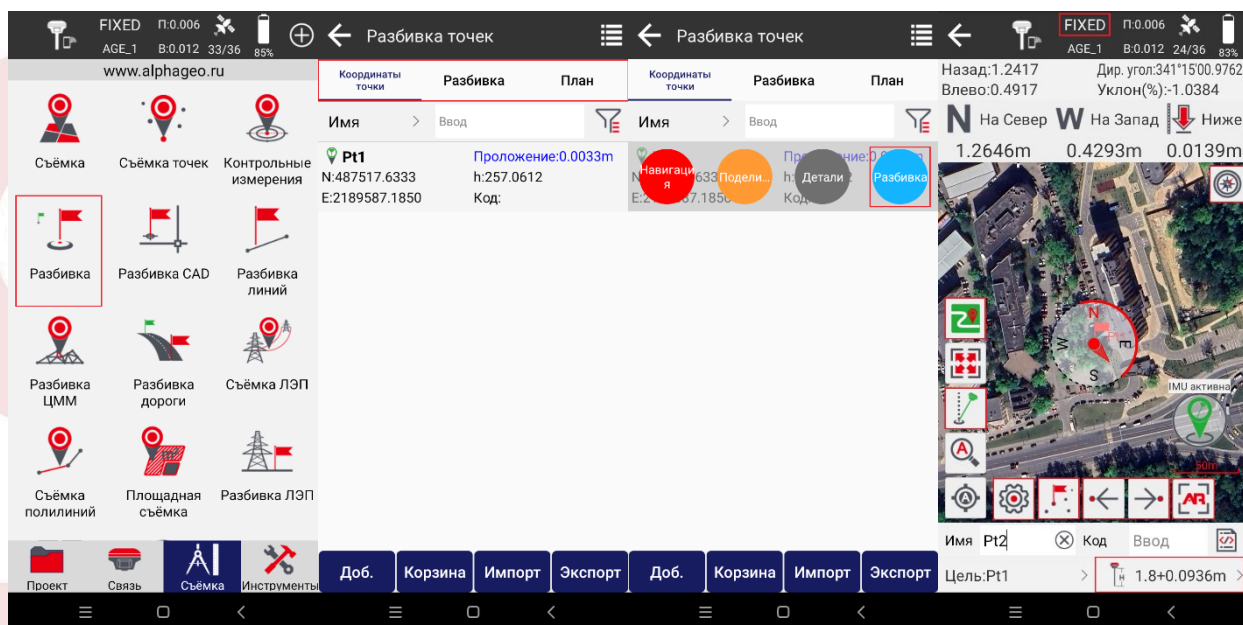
FIXED П:0.006
AGE_1 В:0.012 33/36 85%

www.alphageo.ru

Съёмка
Съёмка точек
Контрольные измерения
Разбивка
Разбивка CAD
Разбивка линий
Разбивка ЦММ
Разбивка дороги
Съёмка ЛЭП
Съёмка полилиний
Площадная съёмка
Разбивка ЛЭП

Проект
Связь
Съёмка
Инструменты

Разбивка точек
Координаты точки
Разбивка
План
Имя
Ввод
Pt1
Проложение:0.0033m
N:487517.6333
h:257.0612
E:2189587.1850
Код:

Доб.
Корзина
Импорт
Экспорт

Разбивка точек
Координаты точки
Разбивка
План
Имя
Ввод
Навигация
Поделиться
Детали
Разбивка
N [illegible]633
h:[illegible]
E:2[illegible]7.1850
Код

Доб.
Корзина
Импорт
Экспорт

FIXED П:0.006
AGE_1 В:0.012 24/36 83%
Назад:1.2417
Дир. угол:341°15'00.9762
Влево:0.4917
Уклон(%):-1.0384
N На Север
W На Запад
Ниже
1.2646m
0.4293m
0.0139m
N
E
S
W
IMU активна
50m
Имя Pt2
Код
Ввод
Цель:Pt1
1.8+0.0936m